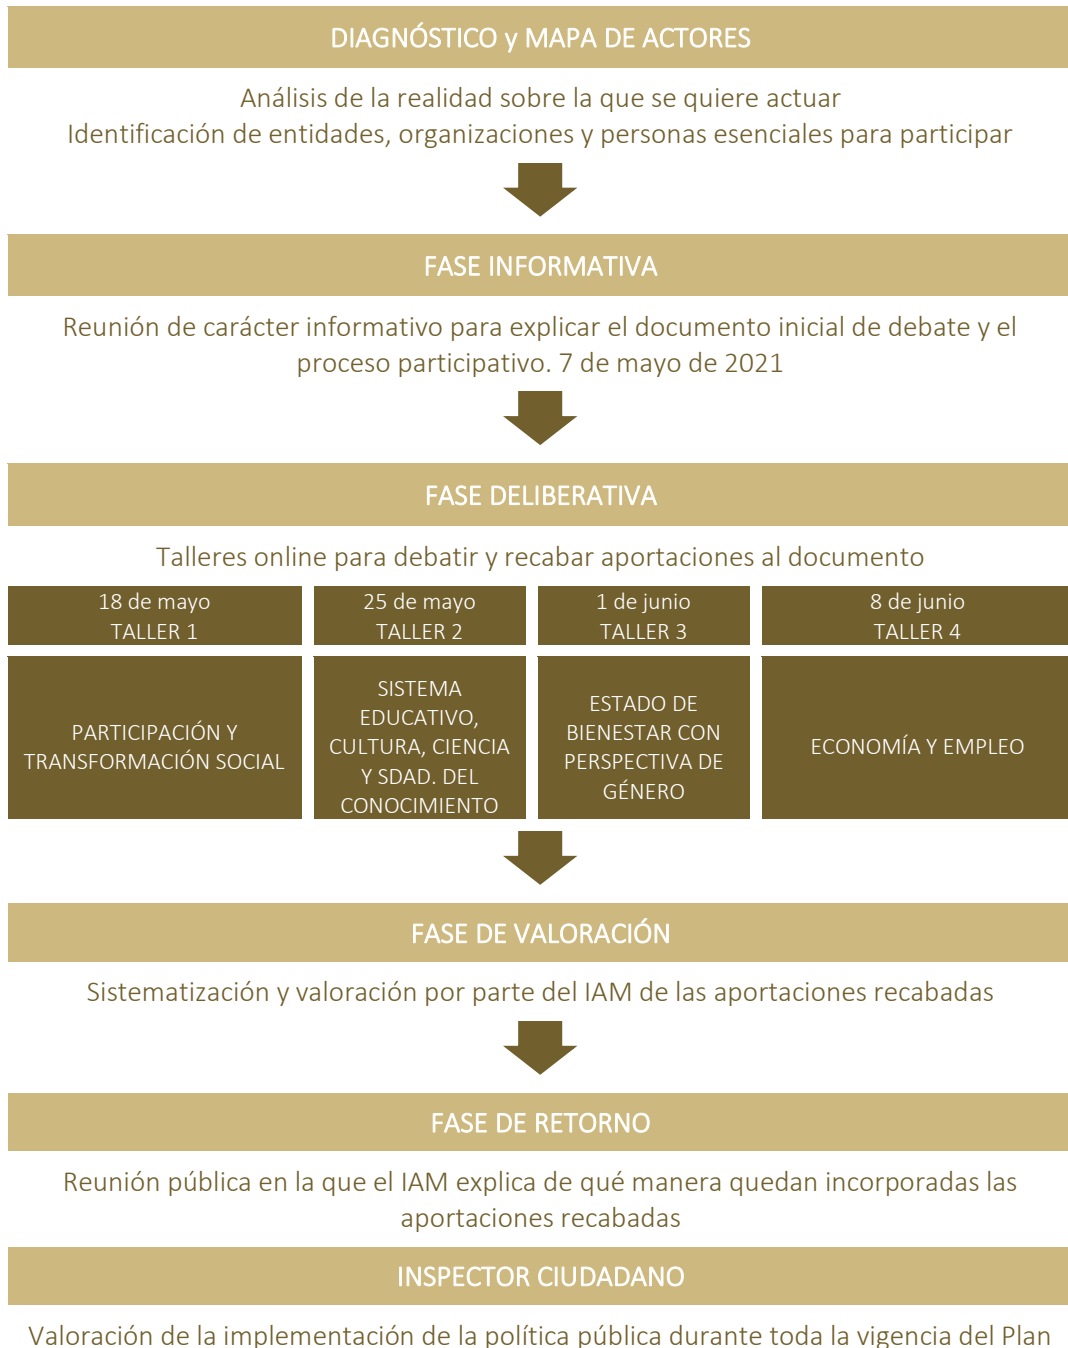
DIAGNÓSTICO y MAPA DE ACTORES

Análisis de la realidad sobre la que se quiere actuar
Identificación de entidades, organizaciones y personas esenciales para participar

FASE INFORMATIVA

Reunión de carácter informativo para explicar el documento inicial de debate y el proceso participativo. 7 de mayo de 2021

FASE DELIBERATIVA

Talleres online para debatir y recabar aportaciones al documento

| 18 de mayo TALLER 1 | 25 de mayo TALLER 2 | 1 de junio TALLER 3 | 8 de junio TALLER 4 |
|---|---|---|---|
| PARTICIPACIÓN Y TRANSFORMACIÓN SOCIAL | SISTEMA EDUCATIVO, CULTURA, CIENCIA Y SDAD. DEL CONOCIMIENTO | ESTADO DE BIENESTAR CON PERSPECTIVA DE GÉNERO | ECONOMÍA Y EMPLEO |

FASE DE VALORACIÓN

Sistematización y valoración por parte del IAM de las aportaciones recabadas

FASE DE RETORNO

Reunión pública en la que el IAM explica de qué manera quedan incorporadas las aportaciones recabadas

INSPECTOR CIUDADANO

Valoración de la implementación de la política pública durante toda la vigencia del Plan